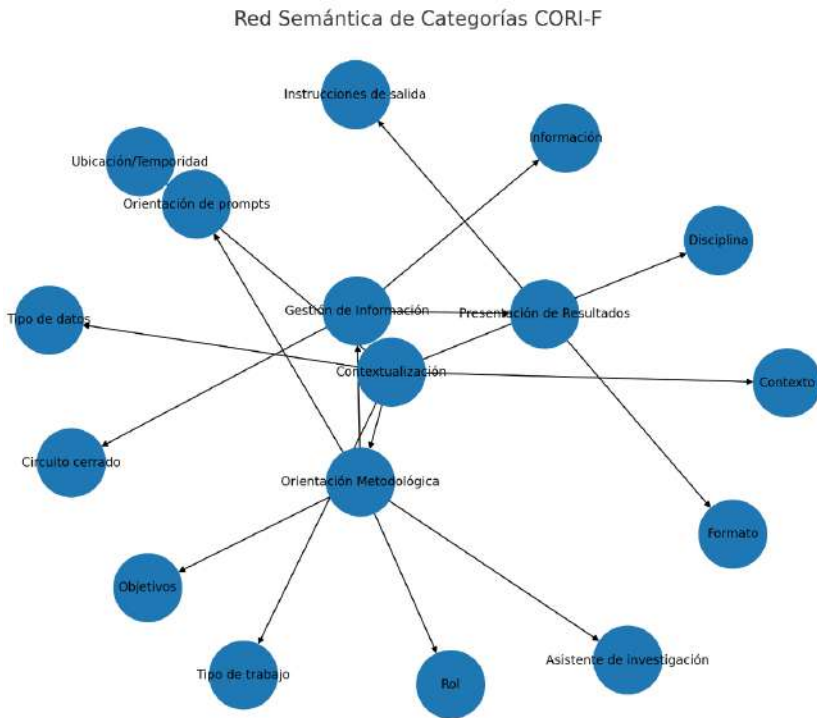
Red Semántica de Categorías CORI-F

Instrucciones de salida

Información

Ubicación/Temporidad

Orientación de prompts

Disciplina

Gestión de Información

Presentación de Resultados

Tipo de datos

Contextualización

Contexto

Circuito cerrado

Orientación Metodológica

Formato

Objetivos

Tipo de trabajo

Rol

Asistente de investigación